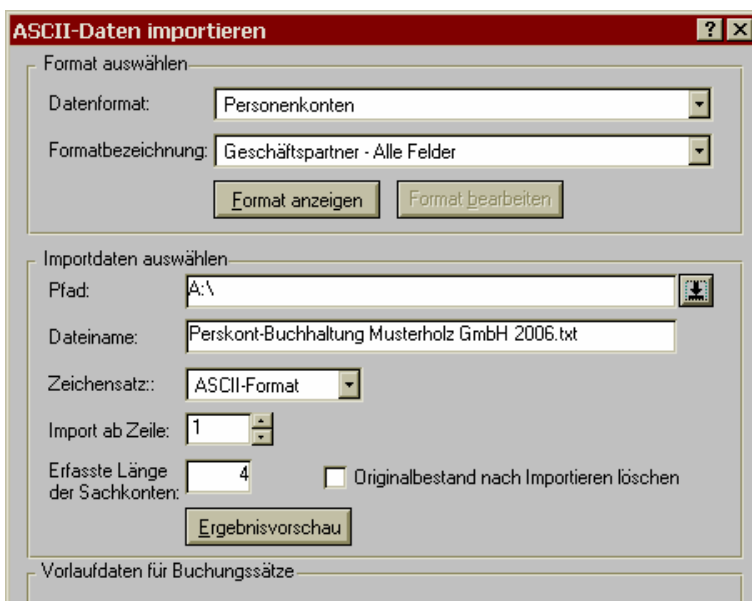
ASCII-Daten importieren

?

Format auswählen

Datenformat: Personenkonten

Formatbezeichnung: Geschäftspartner - Alle Felder

Format anzeigen

Format bearbeiten

Importdaten auswählen

Pfad: A:\

Dateiname: Perskont-Buchhaltung Musterholz GmbH 2006.txt

Zeichensatz:: ASCII-Format

Import ab Zeile: 1

Erfasste Länge der Sachkonten: 4

Originalbestand nach Importieren löschen

Ergebnisvorschau

Vorlaufdaten für Buchungssätze